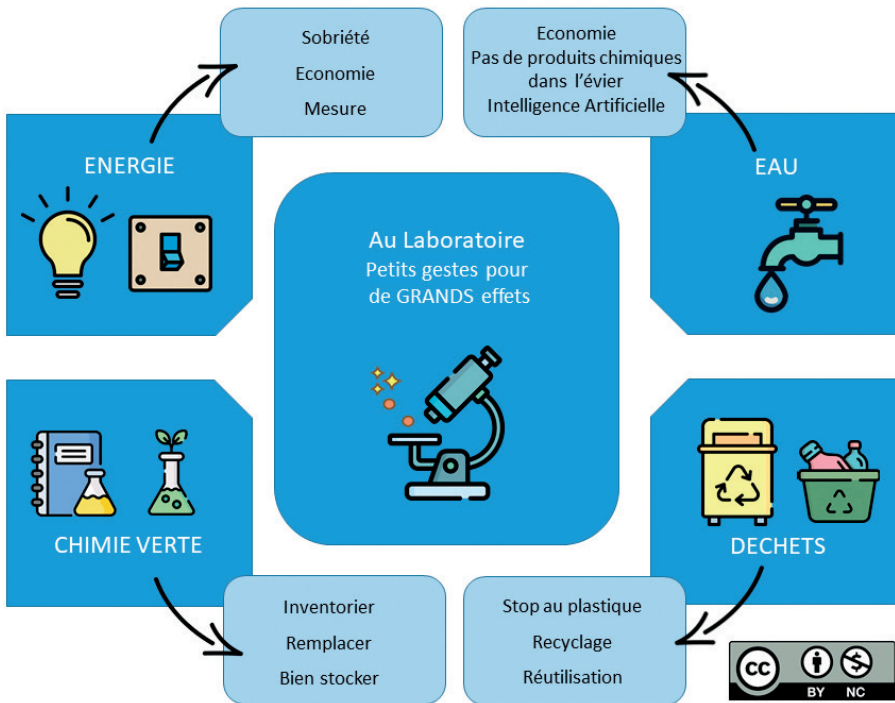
Sobriété
Economie
Mesure

Economie
Pas de produits chimiques dans l'évier
Intelligence Artificielle

ENERGIE

EAU

Au Laboratoire
Petits gestes pour de GRANDS effets

CHIMIE VERTE

DECHETS

Inventorier
Remplacer
Bien stocker

Stop au plastique
Recyclage
Réutilisation

cc BY NC